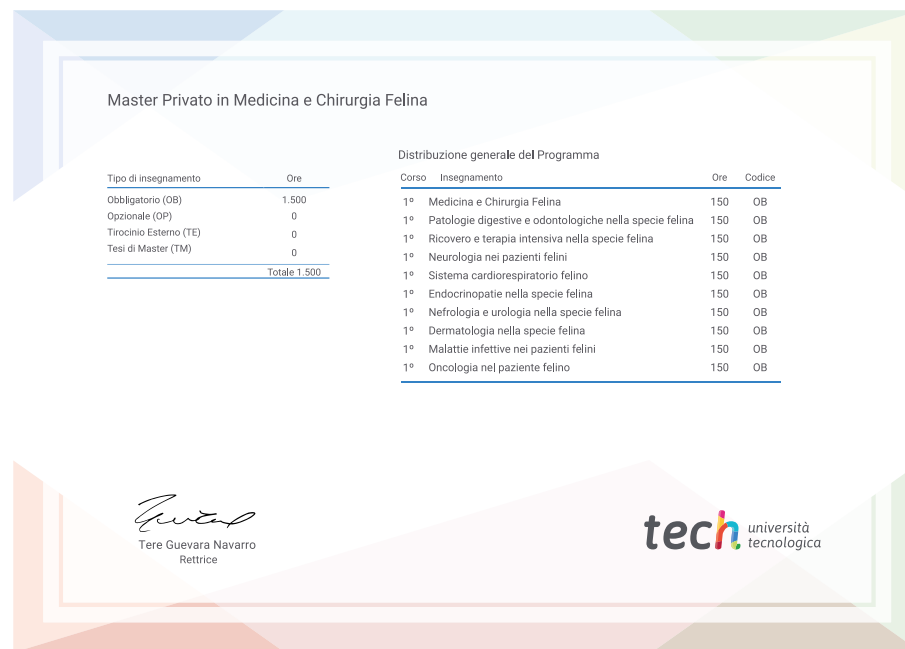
Master Privato in Medicina e Chirurgia Felina

| Tipo di insegnamento | Ore |
|---|---|
| Obbligatorio (OB) | 1.500 |
| Opzionale (OP) | 0 |
| Tirocinio Esterno (TE) | 0 |
| Tesi di Master (TM) | 0 |
| | Totale 1.500 |

Distribuzione generale del Programma

| Corso | Insegnamento | Ore | Codice |
|---|---|---|---|
| 1º | Medicina e Chirurgia Felina | 150 | OB |
| 1º | Patologie digestive e odontologiche nella specie felina | 150 | OB |
| 1º | Ricovero e terapia intensiva nella specie felina | 150 | OB |
| 1º | Neurologia nei pazienti felini | 150 | OB |
| 1º | Sistema cardiorespiratorio felino | 150 | OB |
| 1º | Endocrinopatie nella specie felina | 150 | OB |
| 1º | Nefrologia e urologia nella specie felina | 150 | OB |
| 1º | Dermatologia nella specie felina | 150 | OB |
| 1º | Malattie infettive nei pazienti felini | 150 | OB |
| 1º | Oncologia nel paziente felino | 150 | OB |

Tere Guevara Navarro
Rettrice

tech università tecnologica